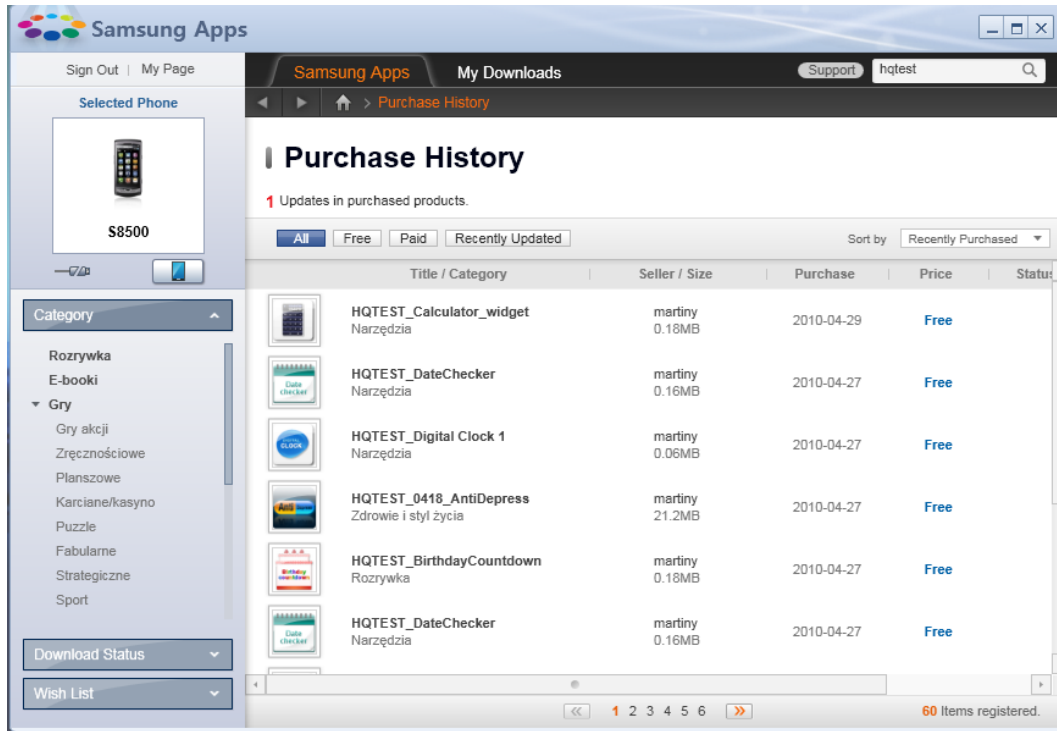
Samsung Apps

Sign Out | My Page

Selected Phone

S8500

Category

Rozrywka
E-booki
Gry
Gry akcji
Zręcznościowe
Planszowe
Karciane/kasyno
Puzzle
Fabularne
Strategiczne
Sport

Download Status

Wish List

Samsung Apps | My Downloads | Support | hqtest

Purchase History

Purchase History

1 Updates in purchased products.

All | Free | Paid | Recently Updated

Sort by Recently Purchased

| Title / Category | Seller / Size | Purchase | Price | Status |
|---|---|---|---|---|
| HQTEST_Calculator_widget Narzędzia | martiny 0.18MB | 2010-04-29 | Free | |
| HQTEST_DateChecker Narzędzia | martiny 0.16MB | 2010-04-27 | Free | |
| HQTEST_Digital Clock 1 Narzędzia | martiny 0.06MB | 2010-04-27 | Free | |
| HQTEST_0418_AntiDepress Zdrowie i styl życia | martiny 21.2MB | 2010-04-27 | Free | |
| HQTEST_BirthdayCountdown Rozrywka | martiny 0.18MB | 2010-04-27 | Free | |
| HQTEST_DateChecker Narzędzia | martiny 0.16MB | 2010-04-27 | Free | |

« 1 2 3 4 5 6 »

60 Items registered.